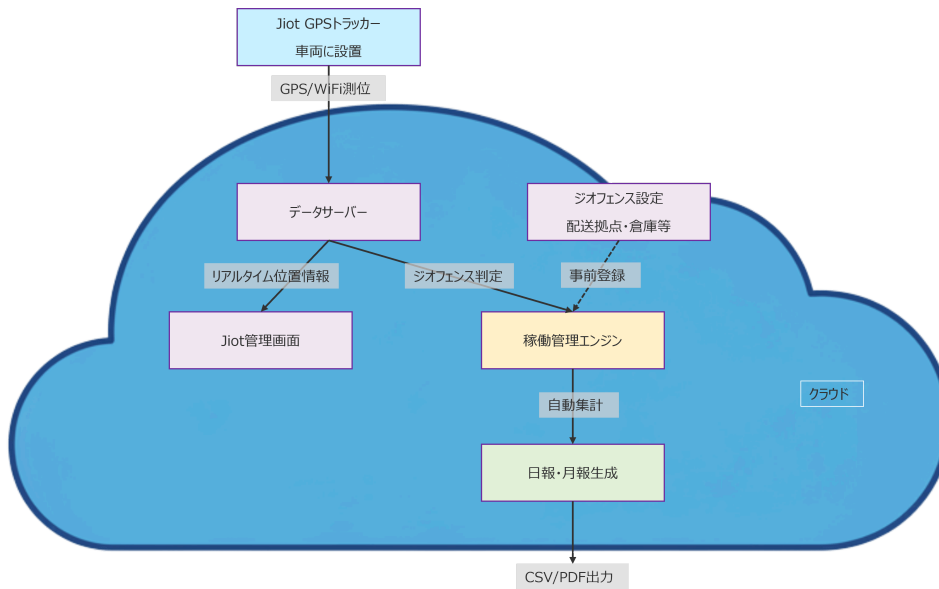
Jiot GPSトラッカー
車両に設置

GPS/WiFi測位

データサーバー

ジオフェンス設定
配送拠点・倉庫等

リアルタイム位置情報

ジオフェンス判定

事前登録

Jiot管理画面

稼働管理エンジン

クラウド

自動集計

日報・月報生成

CSV/PDF出力